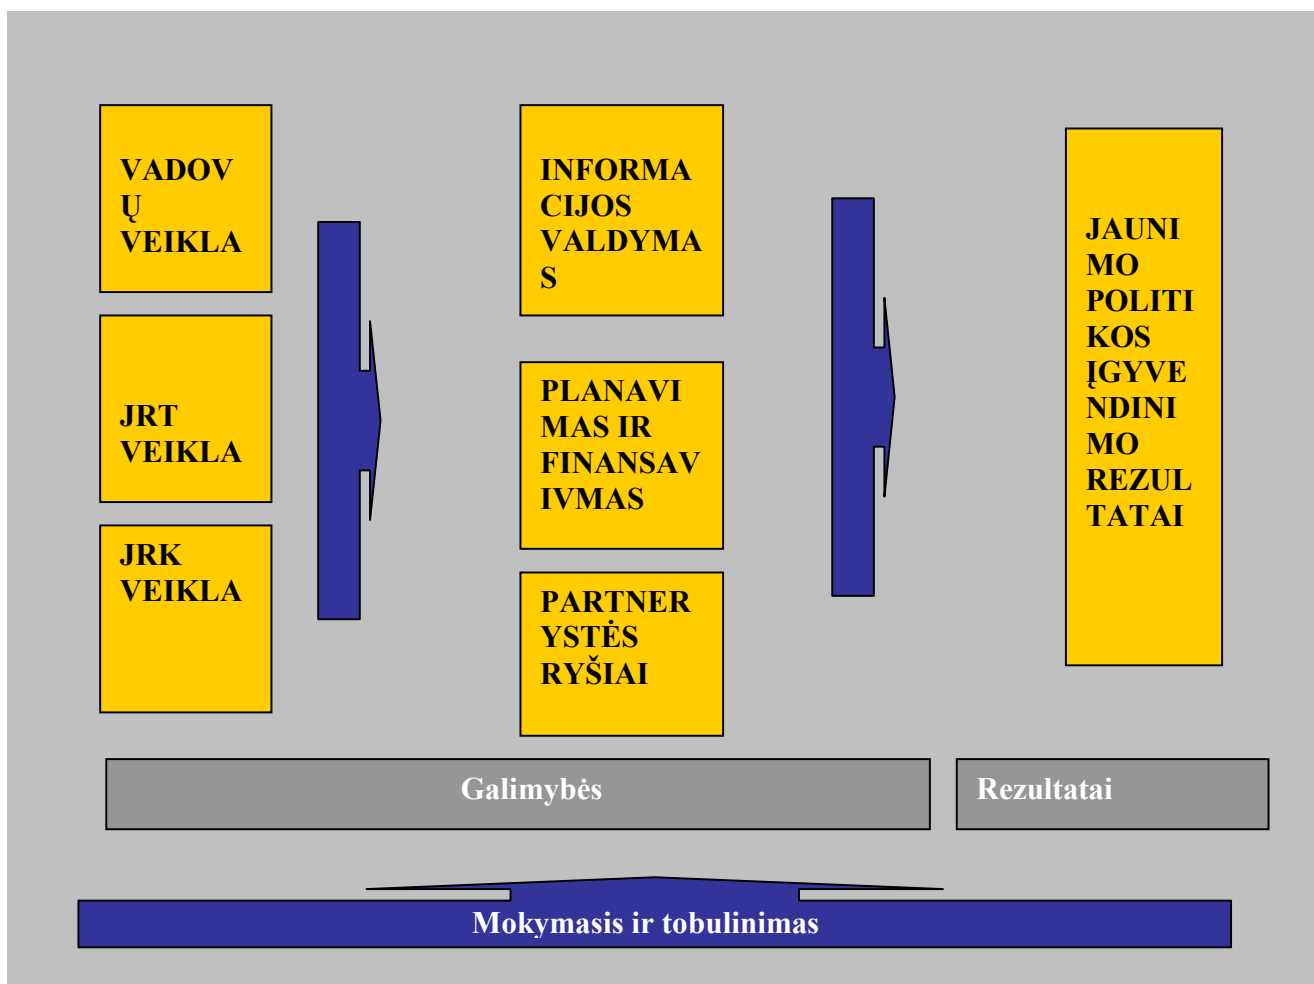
VADOVŲ VEIKLA

JRT VEIKLA

JRK VEIKLA

INFORMACIJOS VALDYMAS

PLANAVIMAS IR FINANSAVIMAS

PARTNERYSTĖS RYŠIAI

JAUNIMO POLITIKOS ĮGYVENDINIMO REZULTATAI

Galimybės

Rezultatai

Mokymasis ir tobulinimas